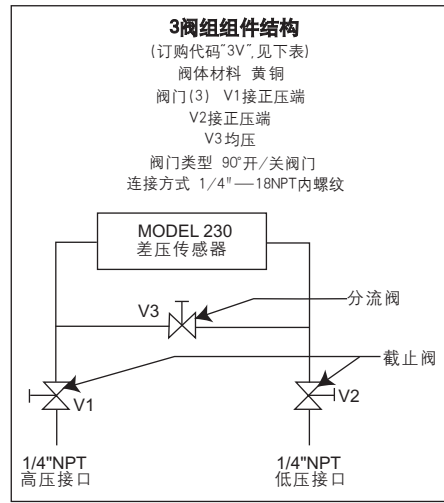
3阀组组件结构
(订购代码"3V",见下表)
阀体材料 黄铜
阀门(3) V1接正压端
V2接正压端
V3均压
阀门类型 90°开/关阀门
连接方式 1/4"—18NPT内螺纹

MODEL 230
差压传感器

V3
分流阀
截止阀
V1
V2

1/4"NPT
高压接口

1/4"NPT
低压接口